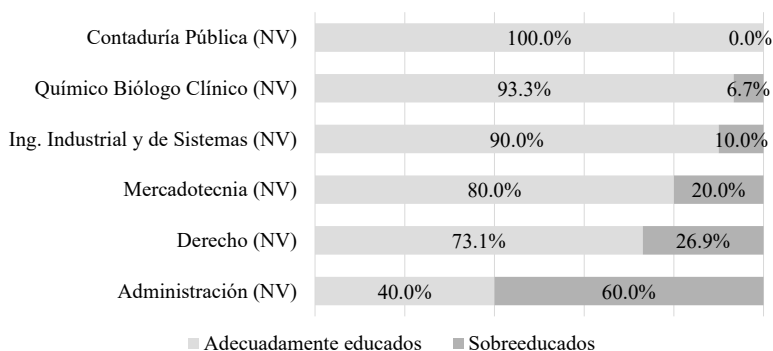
| | Adecuadamente educados | Sobreeducados |
|---|---|---|
| Contaduría Pública (NV) | 100.0% | 0.0% |
| Químico Biólogo Clínico (NV) | 93.3% | 6.7% |
| Ing. Industrial y de Sistemas (NV) | 90.0% | 10.0% |
| Mercadotecnia (NV) | 80.0% | 20.0% |
| Derecho (NV) | 73.1% | 26.9% |
| Administración (NV) | 40.0% | 60.0% |

Adecuadamente educados Sobreeducados